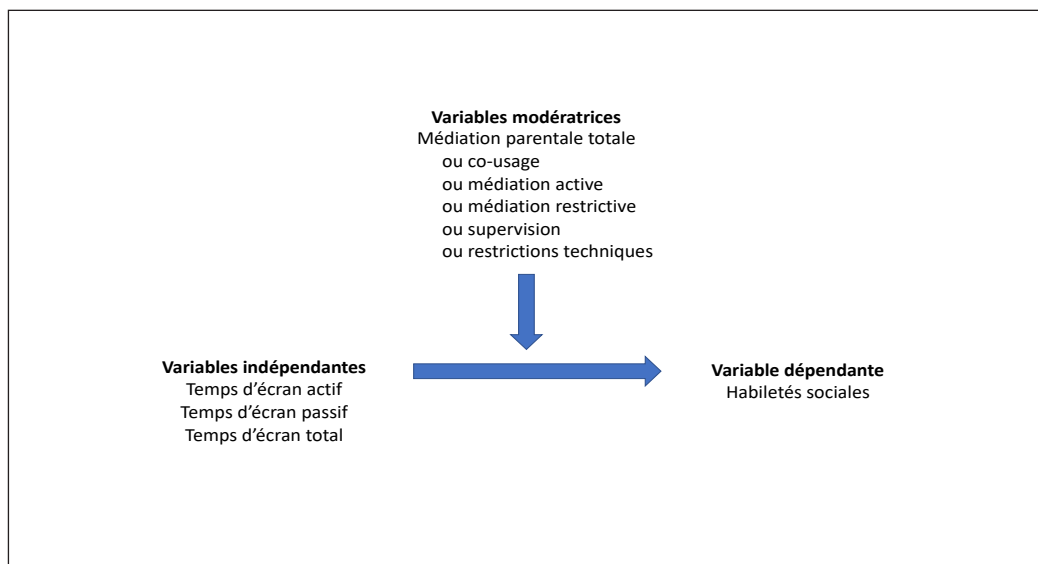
**Variables modératrices**
Médiation parentale totale
ou co-usage
ou médiation active
ou médiation restrictive
ou supervision
ou restrictions techniques

**Variables indépendantes**
Temps d'écran actif
Temps d'écran passif
Temps d'écran total

**Variable dépendante**
Habiletés sociales